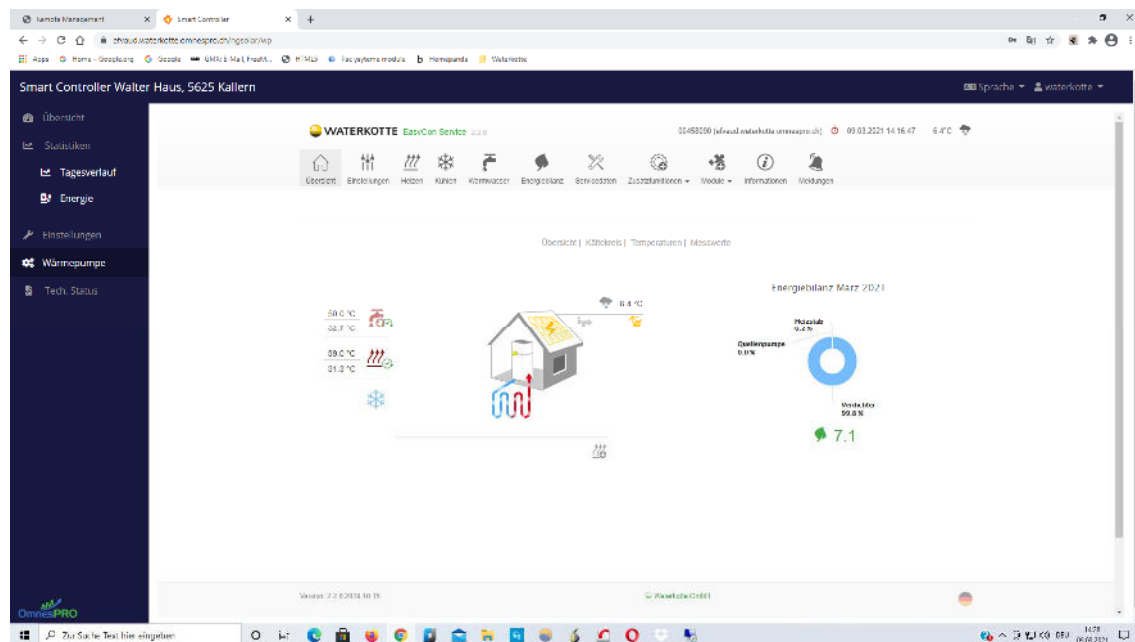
Remote Management × Smart Controller × +

cloud.waterkotte.omnespro.ch/ngsolar/wp

Apps Home - Google.org Google GMX: E-Mail, FreeM... HTML5 Fachsystems module Homepanda Waterkotte

Smart Controller Walter Haus, 5625 Kallern

Sprache ▾ waterkotte ▾

Übersicht
Statistiken
Tagesverlauf
Energie
Einstellungen
Wärmepumpe
Tech. Status

WATERKOTTE EasyCon Service

00458050 [sfwaal.waterkotte.omnespro.ch] 09.03.2021 14:16:47 6.4°C

Übersicht Einstellungen Heizen Kühlen Warmwasser Energiebilanz Servicedaten Zusatzfunktionen ▾ Module ▾ Informationen Meldungen

Übersicht | Kältekreis | Temperaturen | Messwerte

6.4 °C

50.0 °C
52.7 °C

39.0 °C
31.3 °C

Energiebilanz März 2021

Heizstab
0.4 %

Quellenpumpe
0.0 %

Verdichter
99.6 %

7.1

Version 2.2.8 2018.10.19

© Waterkotte GmbH

OmnesPRO

Zur Suche Text hier eingeben

DEU 14:16 09.03.2021